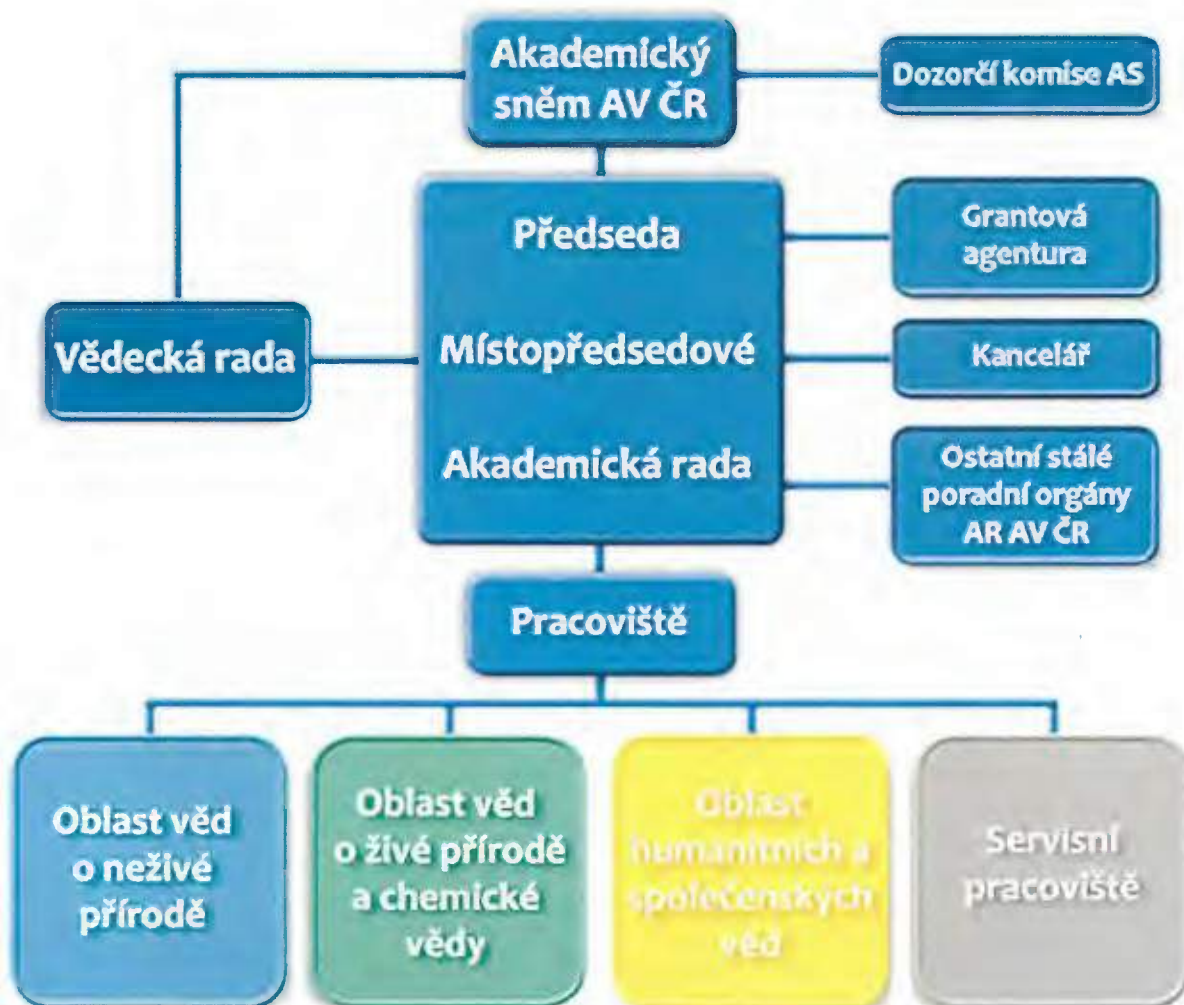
Akademický sněm AV ČR

Dozorčí komise AS

Předseda

Místopředsedové

Akademická rada

Vědecká rada

Grantová agentura

Kancelář

Ostatní stálé poradní orgány AR AV ČR

Pracoviště

Oblast věd o neživé přírodě

Oblast věd o živé přírodě a chemické vědy

Oblast humanitních a společenských věd

Servisní pracoviště